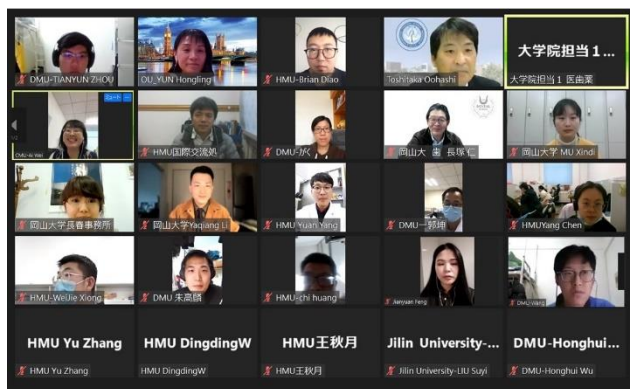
DMU-TIANYUN ZHOU
OU_YUN Hongling
HMU-Brian Diao
Toshitaka Oohashi
大学院担当 1...
大学院担当 1 医歯薬

DMU-Xi Wei
HMU国際交流処
DMU-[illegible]
岡山大 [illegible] 長塚 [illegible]
岡山大学 MU Xindi

岡山大学広春事務所
岡山大学Yaqiang Li
HMU Yuan Yang
DMU-郭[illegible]
HMUYang Chen

HMU-Weijie Xiong
DMU 朱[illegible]
HMU-chi huang
Jianyuan Feng
DMU-Wang

HMU Yu Zhang
HMU Yu Zhang
HMU DingdingW
HMU DingdingW
HMU王秋月
HMU王秋月
Jilin University-...
Jilin University-LIU Suyi
DMU-Honghui...
DMU-Honghui Wu